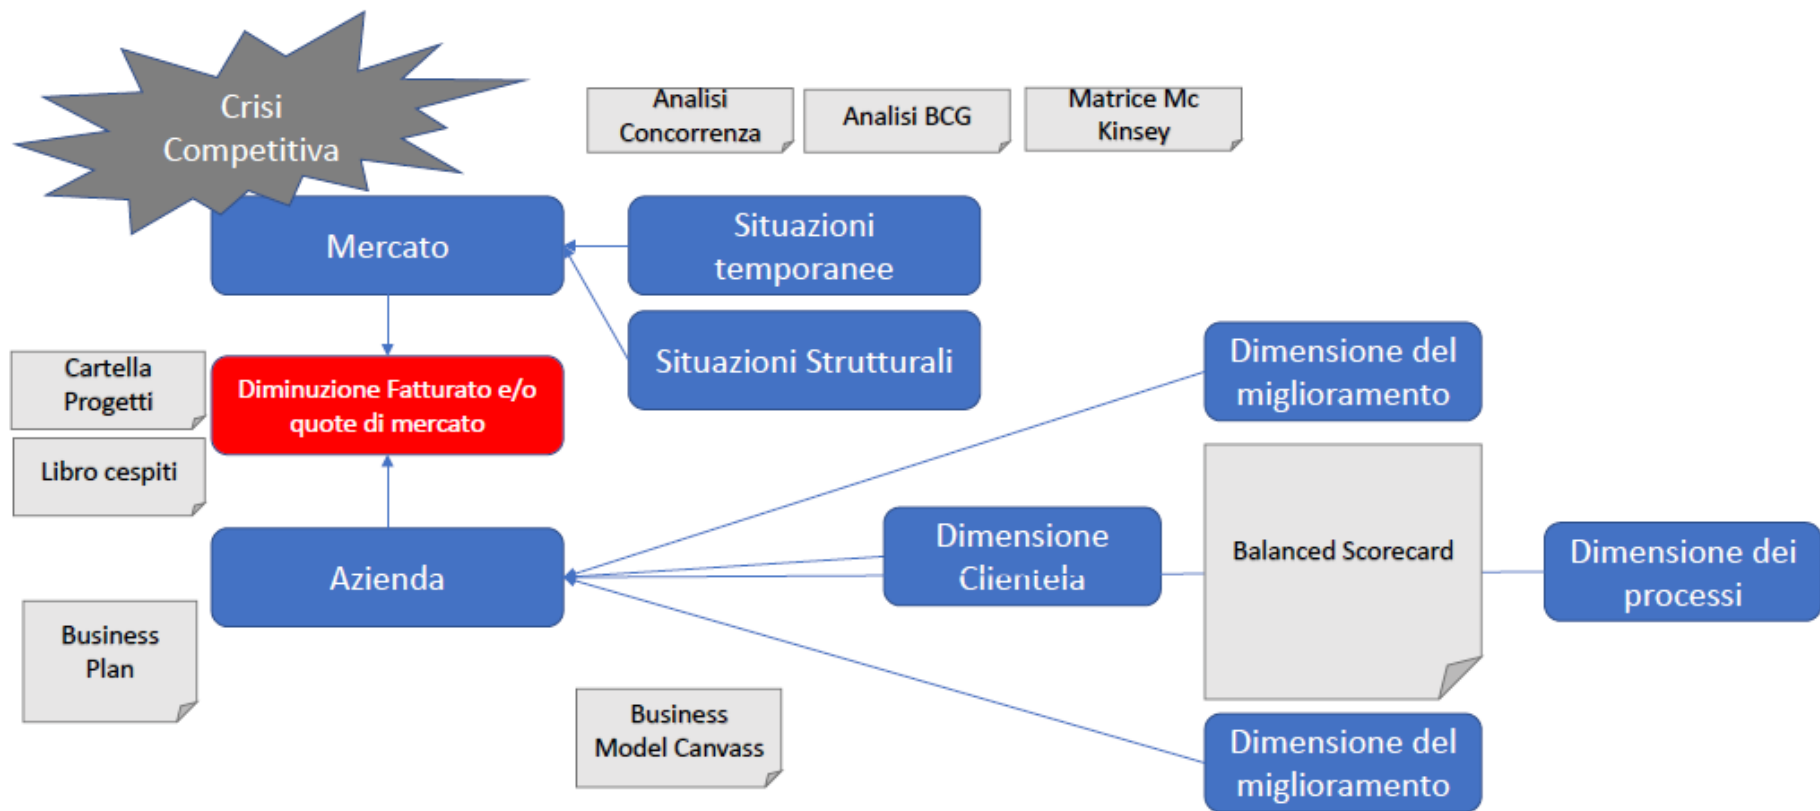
Crisi Competitiva

Analisi Concorrenza

Analisi BCG

Matrice Mc Kinsey

Mercato

Situazioni temporanee

Situazioni Strutturali

Cartella Progetti

Diminuzione Fatturato e/o quote di mercato

Libro cespiti

Dimensione del miglioramento

Balanced Scorecard

Azienda

Dimensione Clientela

Dimensione dei processi

Business Plan

Business Model Canvass

Dimensione del miglioramento